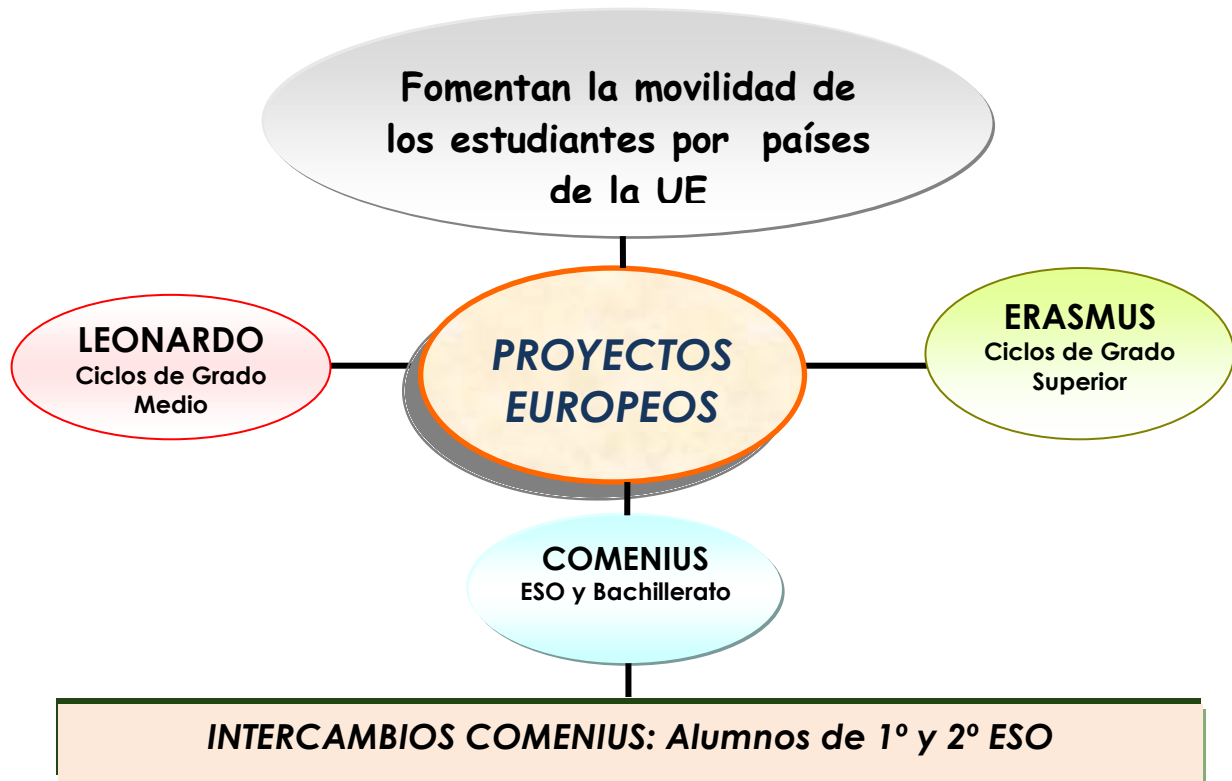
Fomentan la movilidad de los estudiantes por países de la UE

LEONARDO
Ciclos de Grado Medio

PROYECTOS EUROPEOS

ERASMUS
Ciclos de Grado Superior

COMENIUS
ESO y Bachillerato

INTERCAMBIOS COMENIUS: Alumnos de 1º y 2º ESO